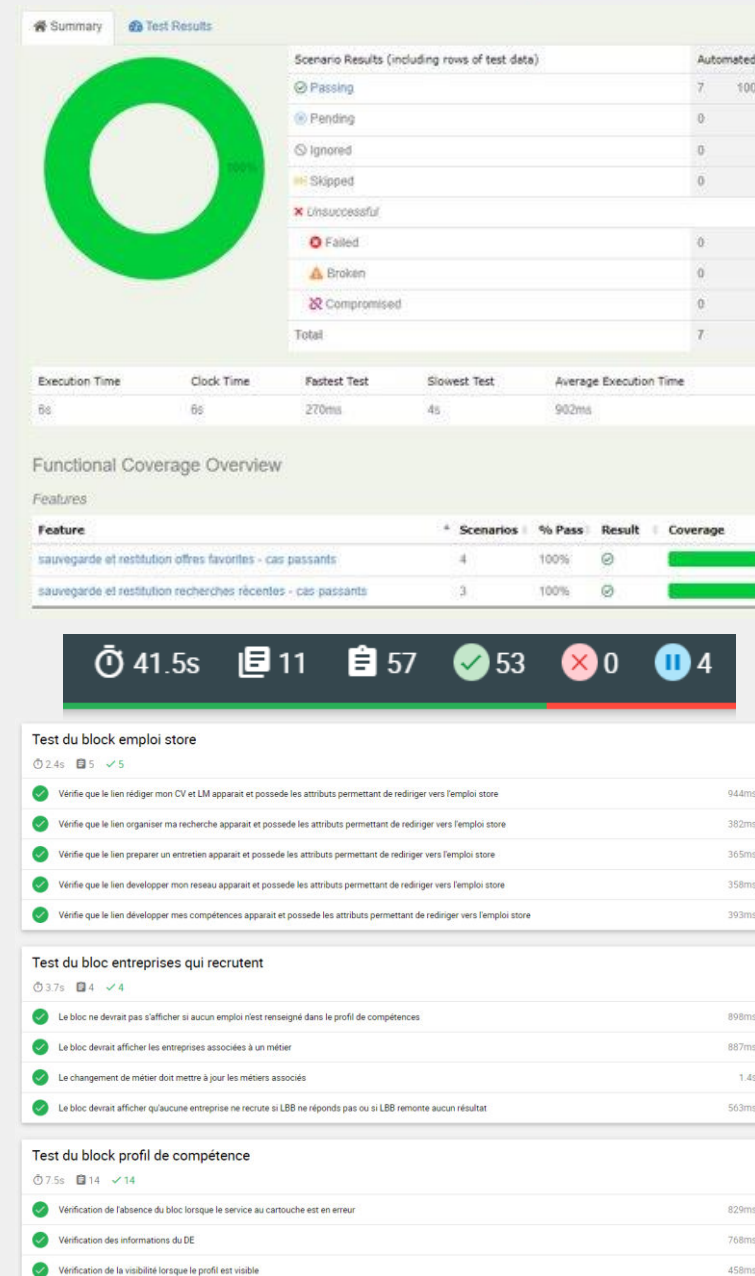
Summary Test Results

100%

| Scenario Results (including rows of test data) | Automated |
|---|---|
| Passing | 7 100 |
| Pending | 0 |
| Ignored | 0 |
| Skipped | 0 |
| Unsuccessful | |
| Failed | 0 |
| Broken | 0 |
| Compromised | 0 |
| Total | 7 |

| Execution Time | Clock Time | Fastest Test | Slowest Test | Average Execution Time |
|---|---|---|---|---|
| 6s | 6s | 270ms | 4s | 902ms |

Functional Coverage Overview

Features

| Feature | Scenarios | % Pass | Result | Coverage |
|---|---|---|---|---|
| sauvegarde et restitution offres favorites - cas passants | 4 | 100% | | |
| sauvegarde et restitution recherches récentes - cas passants | 3 | 100% | | |

41.5s 11 57 53 0 4

Test du block emploi store
2.4s 5 5

Vérifie que le lien rédiger mon CV et LM apparait et possede les attributs permettant de rediriger vers l'emploi store 944ms
Vérifie que le lien organiser ma recherche apparait et possede les attributs permettant de rediriger vers l'emploi store 382ms
Vérifie que le lien preparer un entretien apparait et possede les attributs permettant de rediriger vers l'emploi store 365ms
Vérifie que le lien developper mon reseau apparait et possede les attributs permettant de rediriger vers l'emploi store 358ms
Vérifie que le lien développer mes compétences apparait et possede les attributs permettant de rediriger vers l'emploi store 393ms

Test du bloc entreprises qui recrutent
3.7s 4 4

Le bloc ne devrait pas s'afficher si aucun emploi n'est renseigné dans le profil de compétences 898ms
Le bloc devrait afficher les entreprises associées à un métier 887ms
Le changement de métier doit mettre à jour les métiers associés 1.4s
Le bloc devrait afficher qu'aucune entreprise ne recrute si LBB ne réponds pas ou si LBB remonte aucun résultat 563ms

Test du block profil de compétence
7.5s 14 14

Vérification de l'absence du bloc lorsque le service au cartouche est en erreur 829ms
Vérification des informations du DE 768ms
Vérification de la visibilité lorsque le profil est visible 458ms